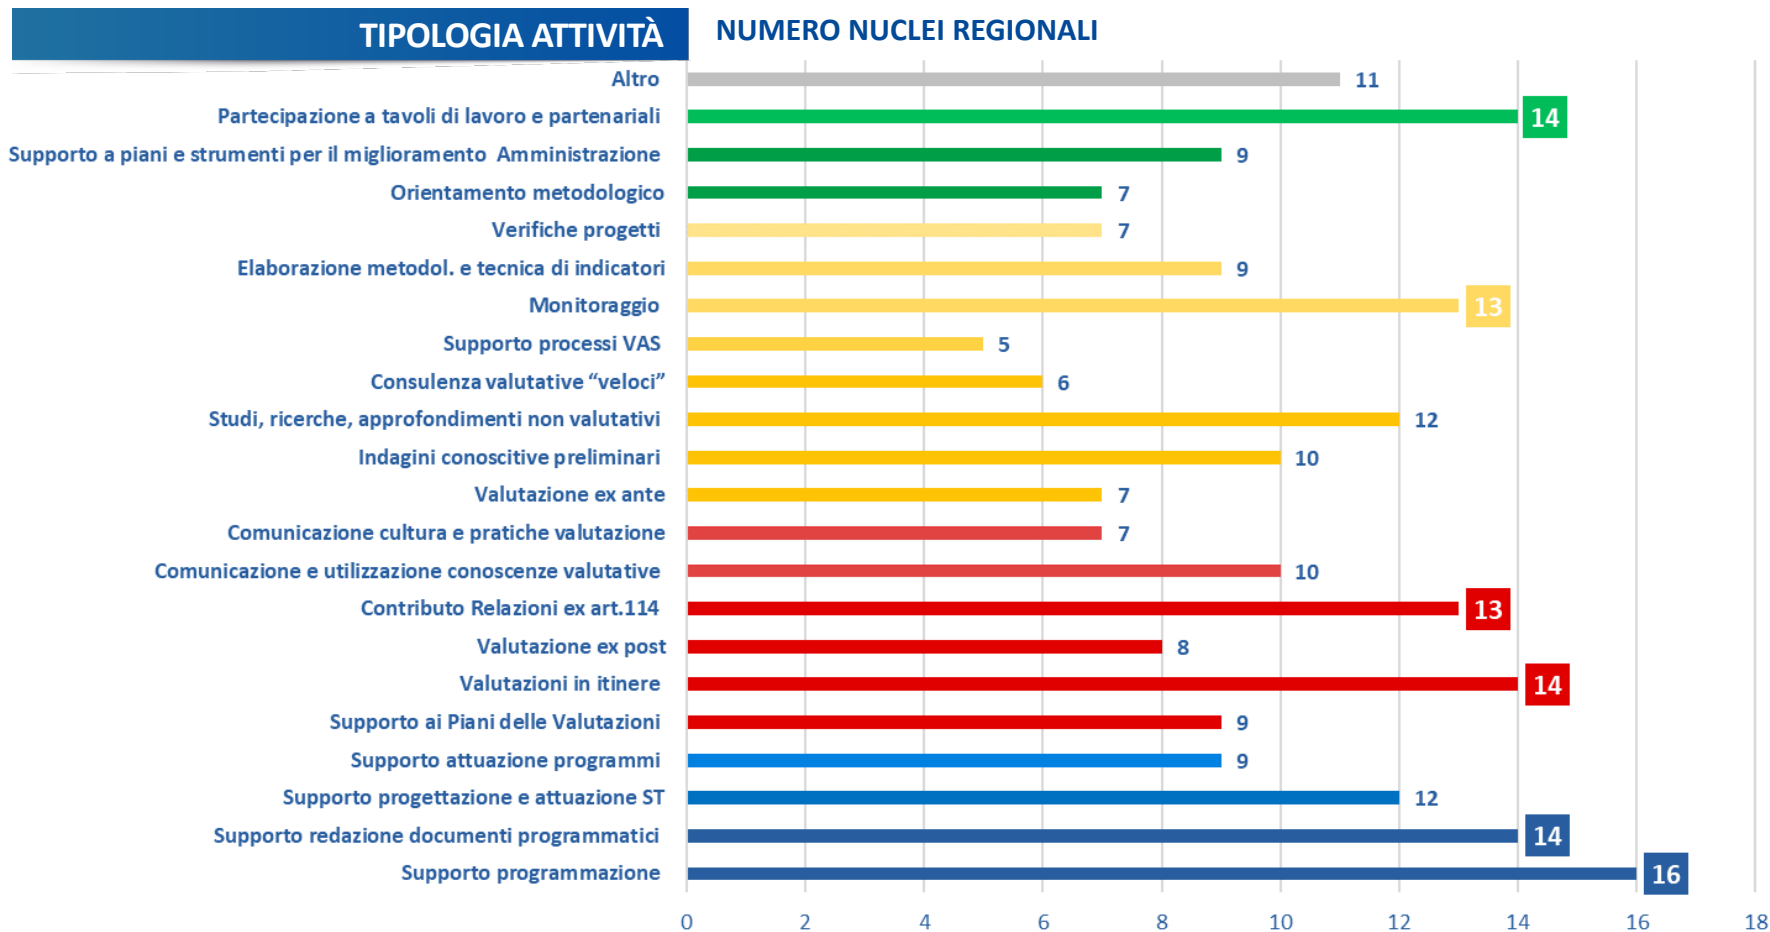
TIPOLOGIA ATTIVITÀ

NUMERO NUCLEI REGIONALI

| TIPOLOGIA ATTIVITÀ | NUMERO NUCLEI REGIONALI |
|---|---|
| Altro | 11 |
| Partecipazione a tavoli di lavoro e partenariali | 14 |
| Supporto a piani e strumenti per il miglioramento Amministrazione | 9 |
| Orientamento metodologico | 7 |
| Verifiche progetti | 7 |
| Elaborazione metodol. e tecnica di indicatori | 9 |
| Monitoraggio | 13 |
| Supporto processi VAS | 5 |
| Consulenza valutative “veloci” | 6 |
| Studi, ricerche, approfondimenti non valutativi | 12 |
| Indagini conoscitive preliminari | 10 |
| Valutazione ex ante | 7 |
| Comunicazione cultura e pratiche valutazione | 7 |
| Comunicazione e utilizzazione conoscenze valutative | 10 |
| Contributo Relazioni ex art.114 | 13 |
| Valutazione ex post | 8 |
| Valutazioni in itinere | 14 |
| Supporto ai Piani delle Valutazioni | 9 |
| Supporto attuazione programmi | 9 |
| Supporto progettazione e attuazione ST | 12 |
| Supporto redazione documenti programmatici | 14 |
| Supporto programmazione | 16 |

0 2 4 6 8 10 12 14 16 18